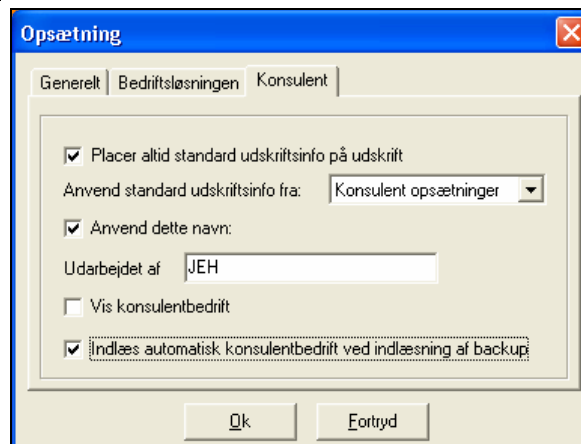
Opsætning

Generelt | Bedriftsløsningen | Konsulent

Placer altid standard udskriftsinfo på udskrift

Anvend standard udskriftsinfo fra: Konsulent opsætninger

Anvend dette navn:

Udarbejdet af JEH

Vis konsulentbedrift

Indlæs automatisk konsulentbedrift ved indlæsning af backup

Ok | Fortryd